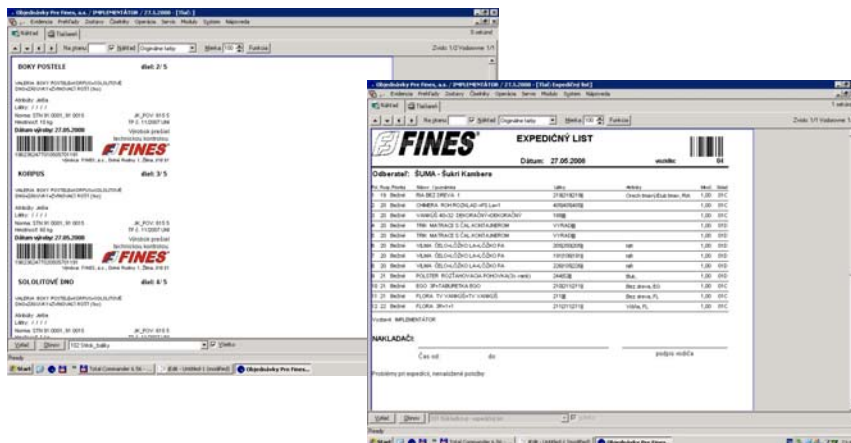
Objednávky Pro Fines, a.s. / IMPLEMENTÁTOR / 27.5.2008 - [Tlač:]
Evidencia Prehľady Zostavy Číselníky Operácie Servis Moduly Systém Nápoveda
Náhľad Tlačiareň
Na stranu: Náhľad Originálna farba Mierka 100 Funkcia
Zrsdo: 1/2 Vydavene: 1/1

BOKY POSTELE
diel: 2/ 5
VALERIA BOKY POSTELE
Atribúty: Jelša
Látky: / / / /
Norma: STN 91 0001, 91 0015
Hmotnosť: 15 kg
JK_POV: 615 5
TP č. 11/2007 UNI
Dátum výroby: 27.05.2008
Výrobok prešiel technickou kontrolou.
FINES
Výrobca: FINES, a.s., Sokol Ruskoy 1, Žilina, 010 01

KORPUS
diel: 3/ 5
Atribúty: Jelša
Látky: / / / /
Norma: STN 91 0001, 91 0015
Hmotnosť: 30 kg
JK_POV: 615 5
TP č. 11/2007 UNI
Dátum výroby: 27.05.2008
Výrobok prešiel technickou kontrolou.
FINES
Výrobca: FINES, a.s., Sokol Ruskoy 1, Žilina, 010 01

SOLOLITOVÉ DNO
diel: 4/ 5
Atribúty: Jelša
Látky: / / / /
Norma: STN 91 0001, 91 0015

Vyhľad Zbrozir 102 Štítok_balíku Všetko
Ready
Start Total Commander 6.5t... Objednávky Pro Fines...

Objednávky Pro Fines, a.s. / IMPLEMENTÁTOR / 27.5.2008 - [Tlač: Expedičný list]
Evidencia Prehľady Zostavy Číselníky Operácie Servis Moduly Systém Nápoveda
Náhľad Tlačiareň
Na stranu: Náhľad Originálna farba Mierka 100 Funkcia
Zrsdo: 1/1 Vydavene: 1/1

FINES
EXPEDIČNÝ LIST
Dátum: 27.05.2008
vozidlo: 04
Odberateľ: ŠUMA - Šukri Kambere

| Pč. | Kus | Postiel | Názov / poznámka | Látky | Atribúty | Mn. | Stav |
|---|---|---|---|---|---|---|---|
| 1 | 19 | Bedrné | RIA BEZ DREVA 1 | 2102418219 | Orech tmavý/Biel tmav. Roh | 1,00 | 01C |
| 2 | 20 | Bedrné | CHIMERA ROHROZKLAD+PS Lav1 | 4050408405 | | 1,00 | 01C |
| 3 | 20 | Bedrné | VANKÚŠ 40x32 DEKORAČNÝ+DEKORAČNÝ | 1008 | | 1,00 | 01C |
| 4 | 20 | Bedrné | TRIK MATRACE S ČAL KONTAJNEROM | VYRAD | | 1,00 | 01C |
| 5 | 20 | Bedrné | TRIK MATRACE S ČAL KONTAJNEROM | VYRAD | | 1,00 | 01C |
| 6 | 20 | Bedrné | VILMA ČELO+LÔŽKO LAV-LÔŽKO PA | 2002002009 | ral | 1,00 | 01C |
| 7 | 20 | Bedrné | VILMA ČELO+LÔŽKO LAV-LÔŽKO PA | 1910190191 | ral | 1,00 | 01C |
| 8 | 20 | Bedrné | VILMA ČELO+LÔŽKO LAV-LÔŽKO PA | 2260182260 | ral | 1,00 | 01C |
| 9 | 21 | Bedrné | POLSTER ROZŤAHOVACIA POHOVKA (3x vank) | 2440 | Buk | 1,00 | 01C |
| 10 | 21 | Bedrné | EGO 3P+TABURETKA EGO | 2102112110 | Bez dreva, EG | 1,00 | 01C |
| 11 | 21 | Bedrné | FLORA TV VANKÚŠ+TV VANKÚŠ | 2118 | Bez dreva, FL | 1,00 | 01C |
| 12 | 22 | Bedrné | FLORA 3R+1+1 | 2102112110 | Vššia, FL | 1,00 | 01C |

Vystavil: IMPLEMENTÁTOR

NAKLADAČI:
Čas od: do:
podpis vodiča
Problémy pri expedícii, nenaložené položky

Vyhľad Zbrozir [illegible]
Ready
Start Total Commander 6.5t... Objednávky Pro Fines